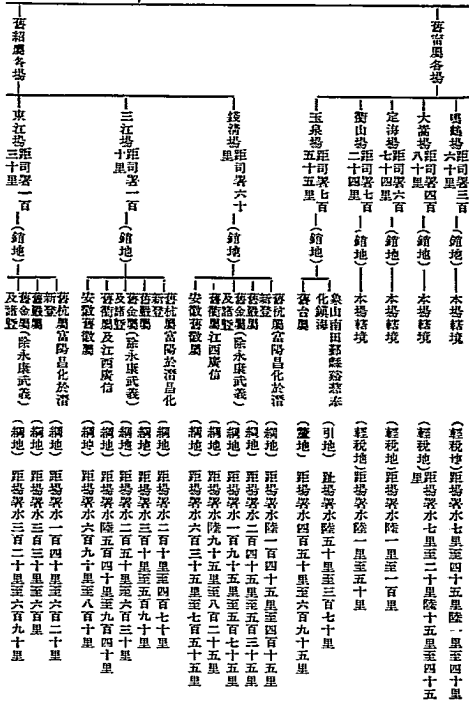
舊紹屬各場

東江場距司署一百三十里（銷地）
新登
蕭山諸暨
及諸暨
舊杭屬富陽昌化於潛（除永康武義）
(綱地) 距場水程二百一十里
(綱地) 距場水程三百一十里至六百二十里
(綱地) 距場水程三百三十里至六百里
(綱地) 距場水程三百二十里至六百九十里

三江場距司署一百十里（銷地）
舊杭屬富陽於潛昌化
舊金衢屬（除永康武義）及諸暨
安徽舊徽屬及江西廣信
(綱地) 距場水程一百四十里至六百二十里
(綱地) 距場水陸五百四十里至九百四十里
(綱地) 距場水陸六百九十里至八百十里

錢清場距司署六十里（銷地）
舊杭屬富陽昌化於潛
新登
舊金衢屬（除永康武義）及諸暨
舊衢屬江西廣信
安徽舊徽屬
(綱地) 距場水程二百十里至四百七十里
(綱地) 距場水程二百五十里至五百九十里
(綱地) 距場水陸二百五十里至六百三十里
(綱地) 距場水陸九百十五里至八百二十五里
(綱地) 距場水程一百九十五里至五百七十五里
(綱地) 距場水程六百三十五里至七百三十五里

舊寧屬各場

玉泉場距司署七百五十里（銷地）
象山南田鄞縣慈谿奉化鎮海
舊台屬
(引地) 距場水陸五十里至三百七十里
(鹽地) 距場水程四百五十里至六百九十五里

衢山場距司署七百二十四里（銷地）本場轄境
(鹽地) 距場水陸一里至五十里

定海場距司署六百七十四里（銷地）本場轄境
(鹽地) 距場水陸一里至一百里

大嵩場距司署四百八十里（銷地）本場轄境
(鹽地) 距場水程七里至二十里陸十五里至四十五里

鳴鶴場距司署三百六十里（銷地）本場轄境
(鹽地) 距場水程七里至四十五里陸一里至四十里